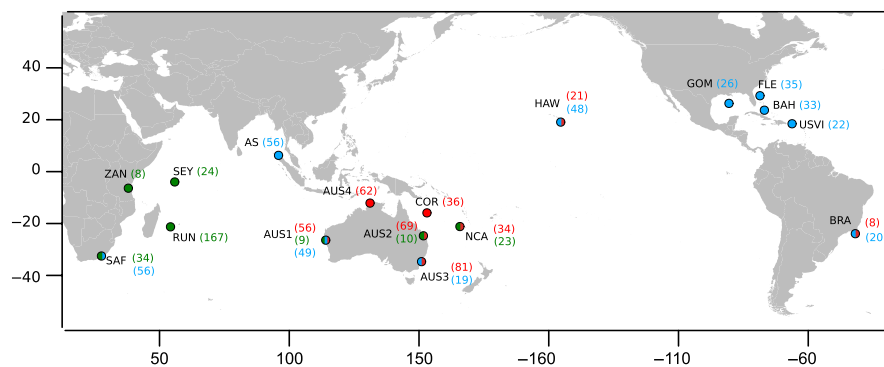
40
20
0
−20
−40
50
100
150
−160
−110
−60

HAW (21) (48)
GOM (26)
FLE (35)
BAH (33)
USVI (22)
AS (56)
ZAN (8)
SEY (24)
AUS4 (62)
COR (36)
RUN (167)
AUS1 (56) (9) (49)
AUS2 (69) (10)
NCA (34) (23)
SAF (34) (56)
AUS3 (81) (19)
BRA (8) (20